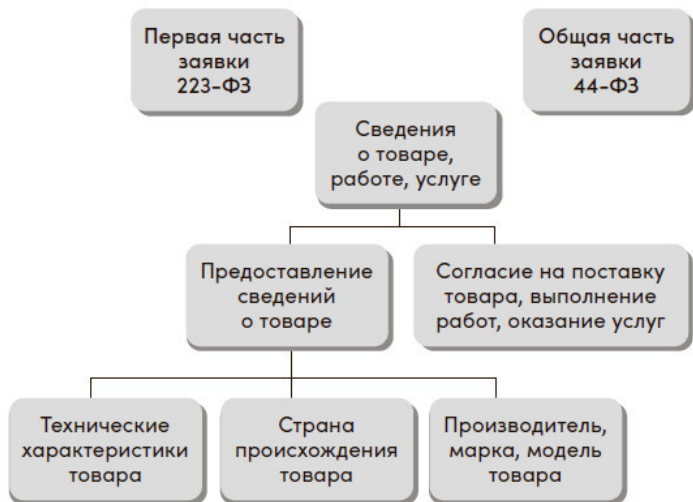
Первая часть заявки 223-ФЗ

Общая часть заявки 44-ФЗ

Сведения о товаре, работе, услуге

Предоставление сведений о товаре

Согласие на поставку товара, выполнение работ, оказание услуг

Технические характеристики товара

Страна происхождения товара

Производитель, марка, модель товара